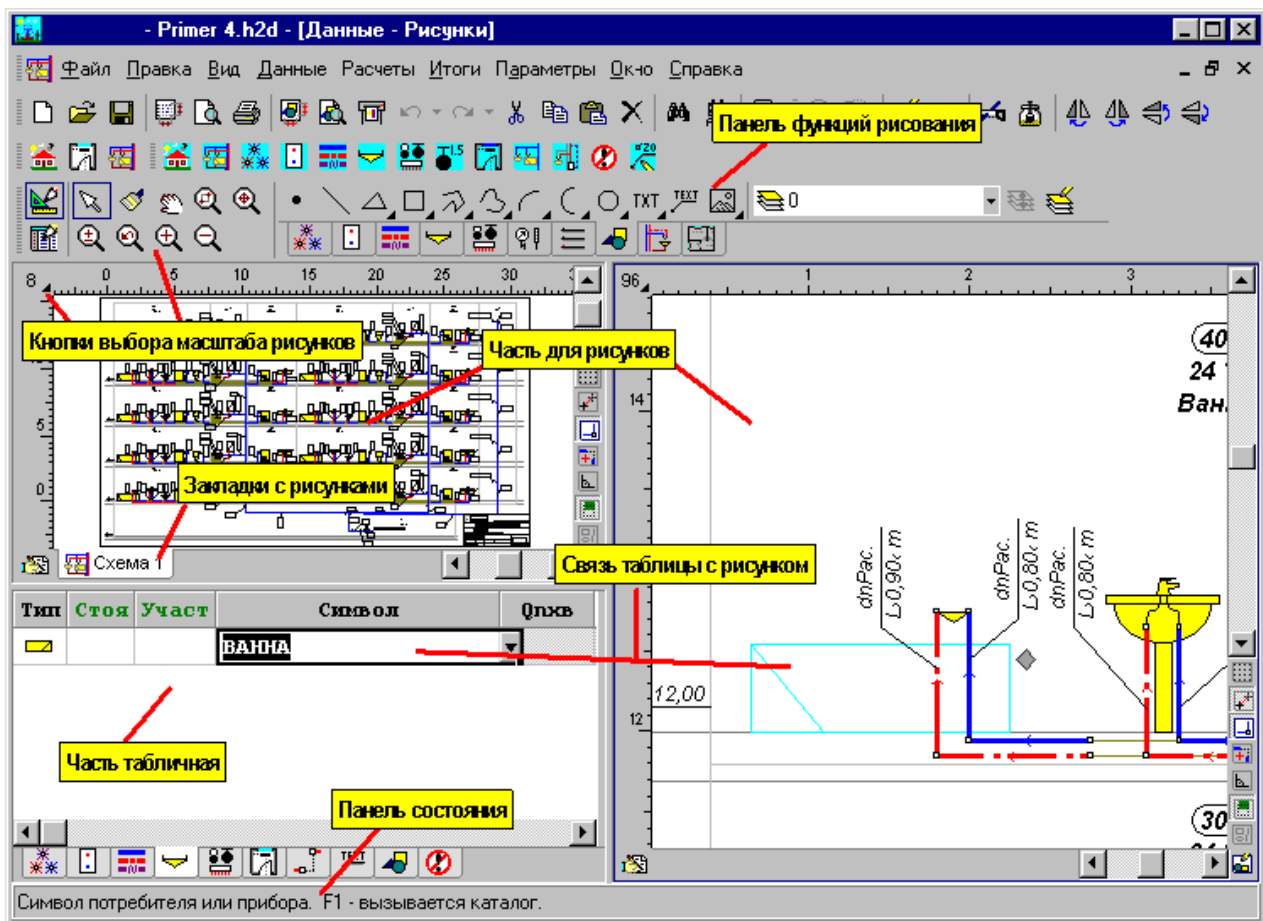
- Primer 4.h2d - [Данные - Рисунки]

Файл Правка Вид Данные Расчеты Итоги Параметры Окно Справка

Панель функций рисования

TXT TEXT 0

8 5 10 15 20 25 30

Кнопки выбора масштаба рисунков

Часть для рисунков

Закладки с рисунками

Схема 1

96 1 2 3

40
24
Ван

14

dnPac. L0,90< m
dnPac. L0,80< m
dnPac. L0,80< m

Связь таблицы с рисунком

| Тип | Стоя | Участ | Символ | Qлхв |
|---|---|---|---|---|
| | | | ВАННА | |

12,00

12

Часть табличная

Панель состояния

30

TEXT

Символ потребителя или прибора. F1 - вызывается каталог.